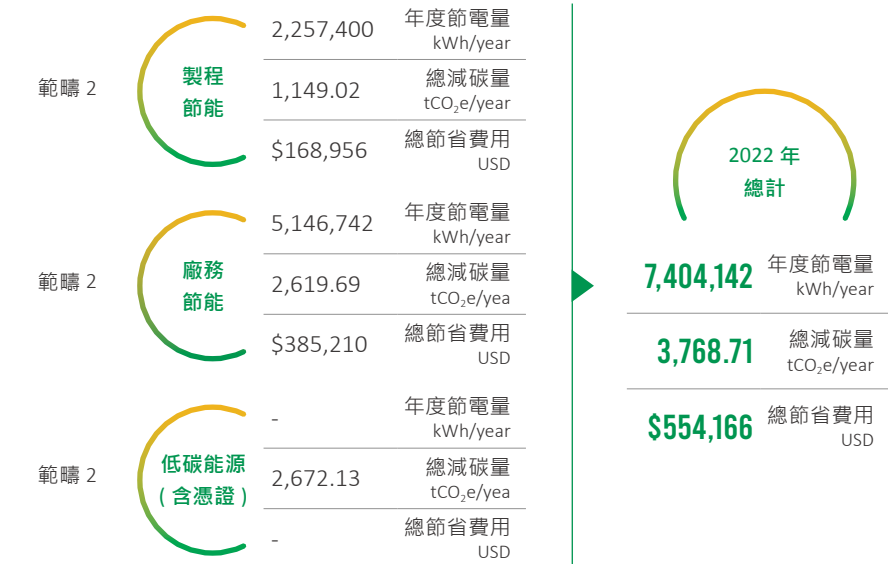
範疇 2

製程
節能

2,257,400 年度節電量 kWh/year

1,149.02 總減碳量 $tCO_2e/year$

$168,956 總節省費用 USD

範疇 2

廠務
節能

5,146,742 年度節電量 kWh/year

2,619.69 總減碳量 $tCO_2e/yea$

$385,210 總節省費用 USD

範疇 2

低碳能源
（含憑證）

- 年度節電量 kWh/year

2,672.13 總減碳量 $tCO_2e/yea$

- 總節省費用 USD

2022 年
總計

7,404,142 年度節電量 kWh/year

3,768.71 總減碳量 $tCO_2e/year$

$554,166 總節省費用 USD